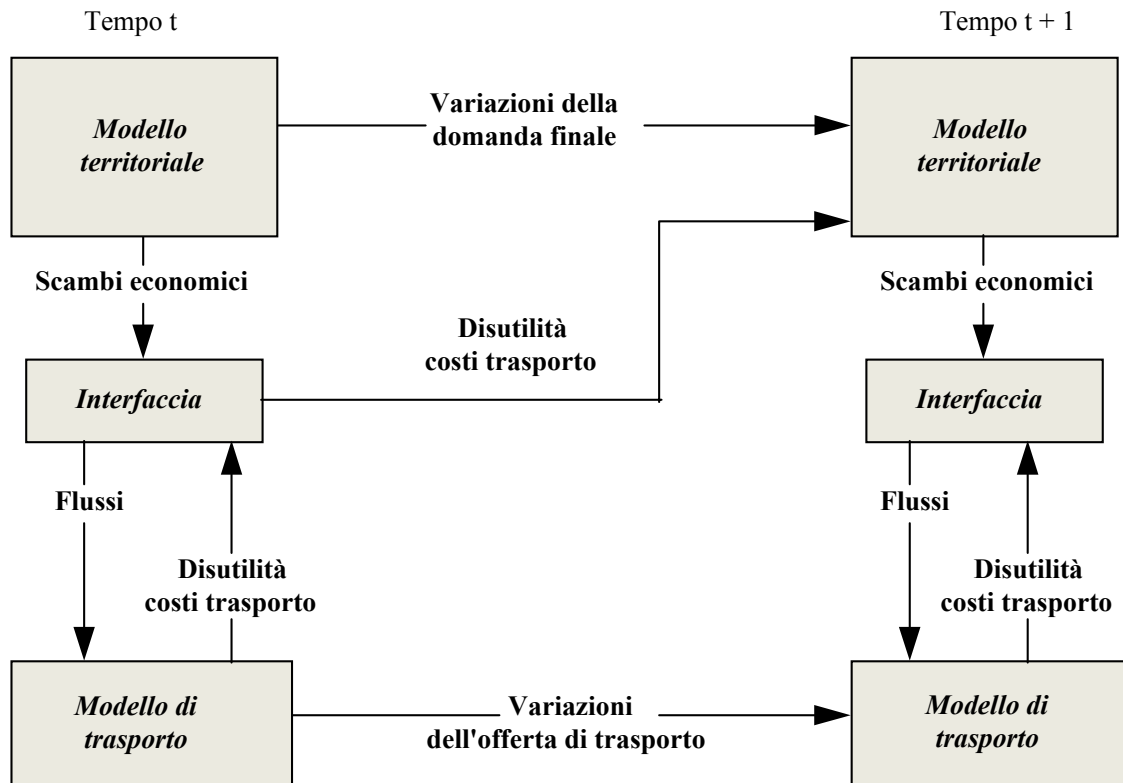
Tempo t

Tempo t + 1

Modello territoriale

Variazioni della domanda finale

Modello territoriale

Scambi economici

Disutilità costi trasporto

Scambi economici

Interfaccia

Interfaccia

Flussi

Disutilità costi trasporto

Flussi

Disutilità costi trasporto

Modello di trasporto

Variazioni dell'offerta di trasporto

Modello di trasporto